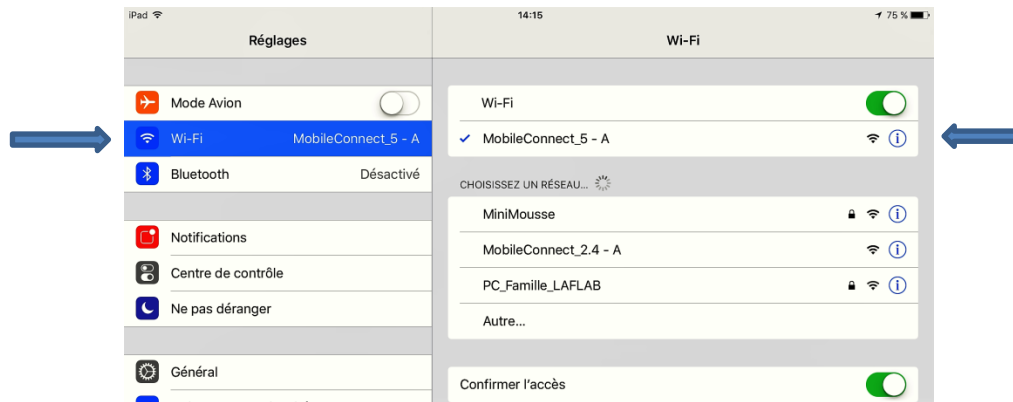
iPad

14:15

75 %

Réglages

Wi-Fi

Mode Avion

Wi-Fi MobileConnect_5 - A

Bluetooth Désactivé

Notifications

Centre de contrôle

Ne pas déranger

Général

Wi-Fi

✓ MobileConnect_5 - A

CHOISISSEZ UN RÉSEAU...

MiniMousse

MobileConnect_2.4 - A

PC_Famille_LAFLAB

Autre...

Confirmer l'accès